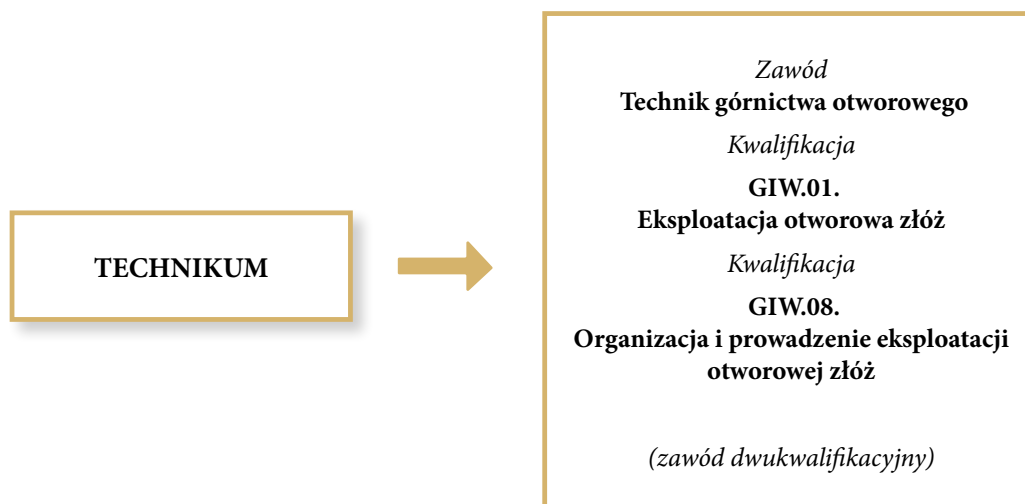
TECHNIKUM

*Zawód*
**Technik górnictwa otworowego**

*Kwalifikacja*

**GIW.01.**
**Eksploatacja otworowa złóż**

*Kwalifikacja*

**GIW.08.**
**Organizacja i prowadzenie eksploatacji otworowej złóż**

*(zawód dwukwalifikacyjny)*